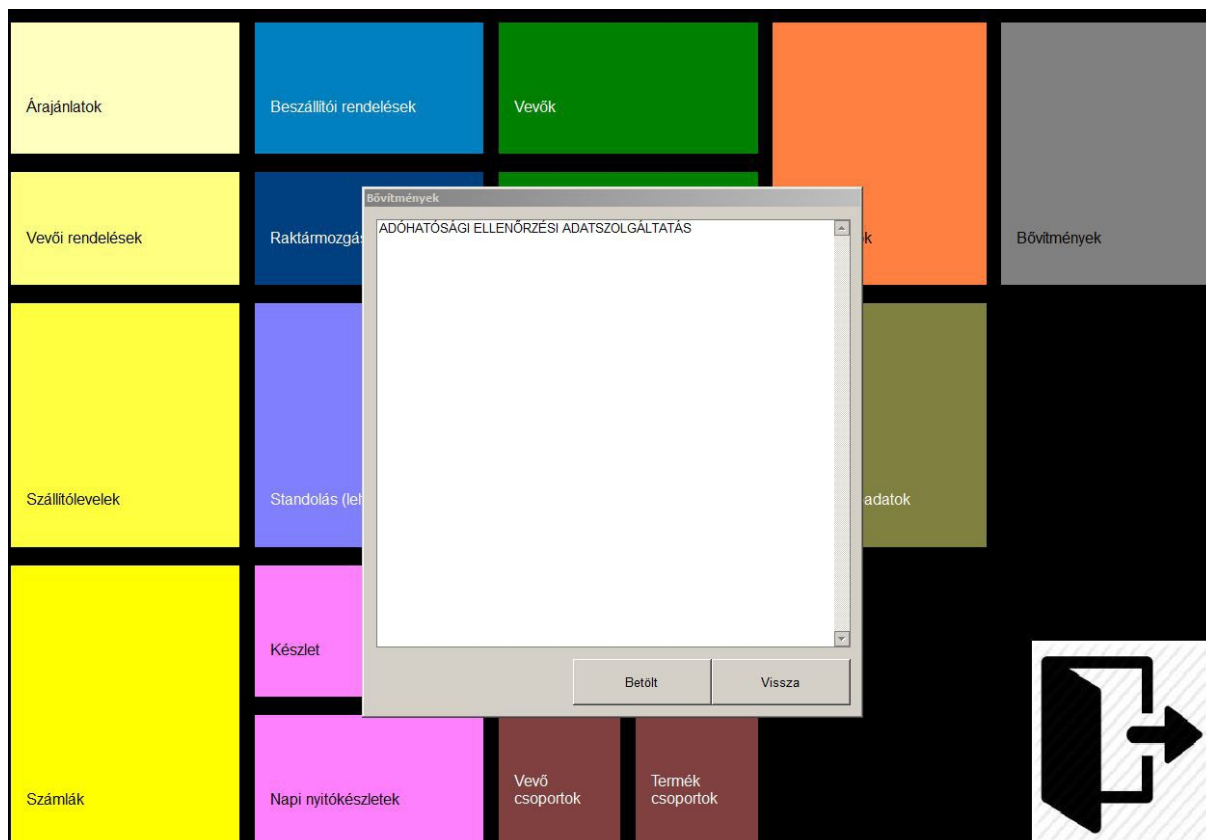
Árajánlatok

Beszállítói rendelések

Vevők

Vevői rendelések

Raktármozgás

k

Bővítmények

Szállítólevelek

Standolás (leh

adatok

Készlet

Számlák

Napi nyitókészletek

Vevő csoportok

Termék csoportok

Bővítmények

ADÓHATÓSÁGI ELLENŐRZÉSI ADATSZOLGÁLTATÁS

Betölt

Vissza